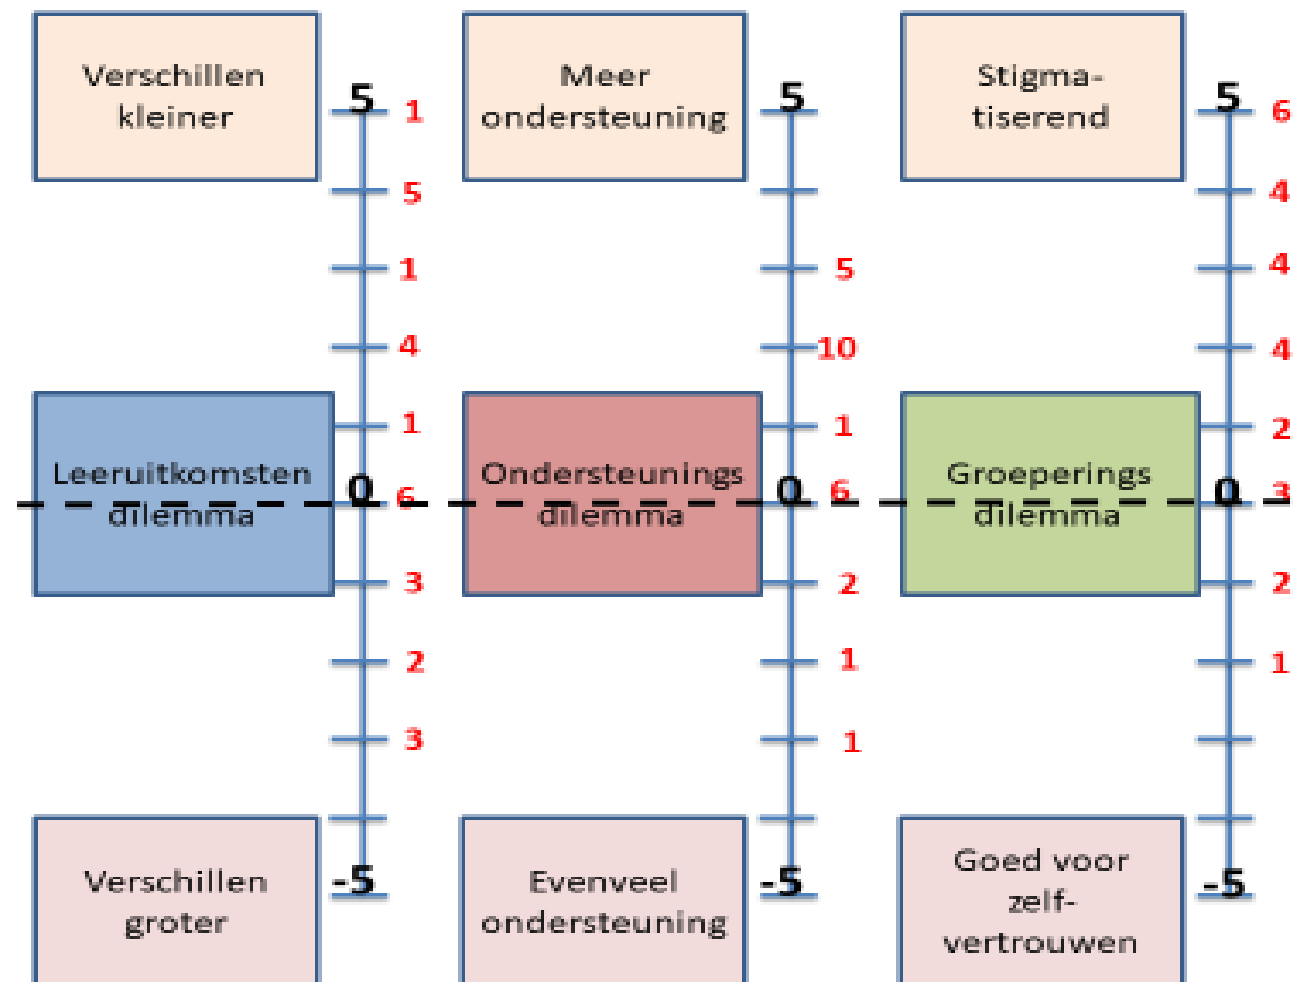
Verschillen kleiner

5 1

5

1

4

1

Leeruitkomsten dilemma

0 6

3

2

3

Verschillen groter

-5

Meer ondersteuning

5

5

10

1

Ondersteunings dilemma

0 6

2

1

1

Evenveel ondersteuning

-5

Stigma-tiserend

5 6

4

4

4

2

Groeperings dilemma

0 3

2

1

Goed voor zelf-vertrouwen

-5